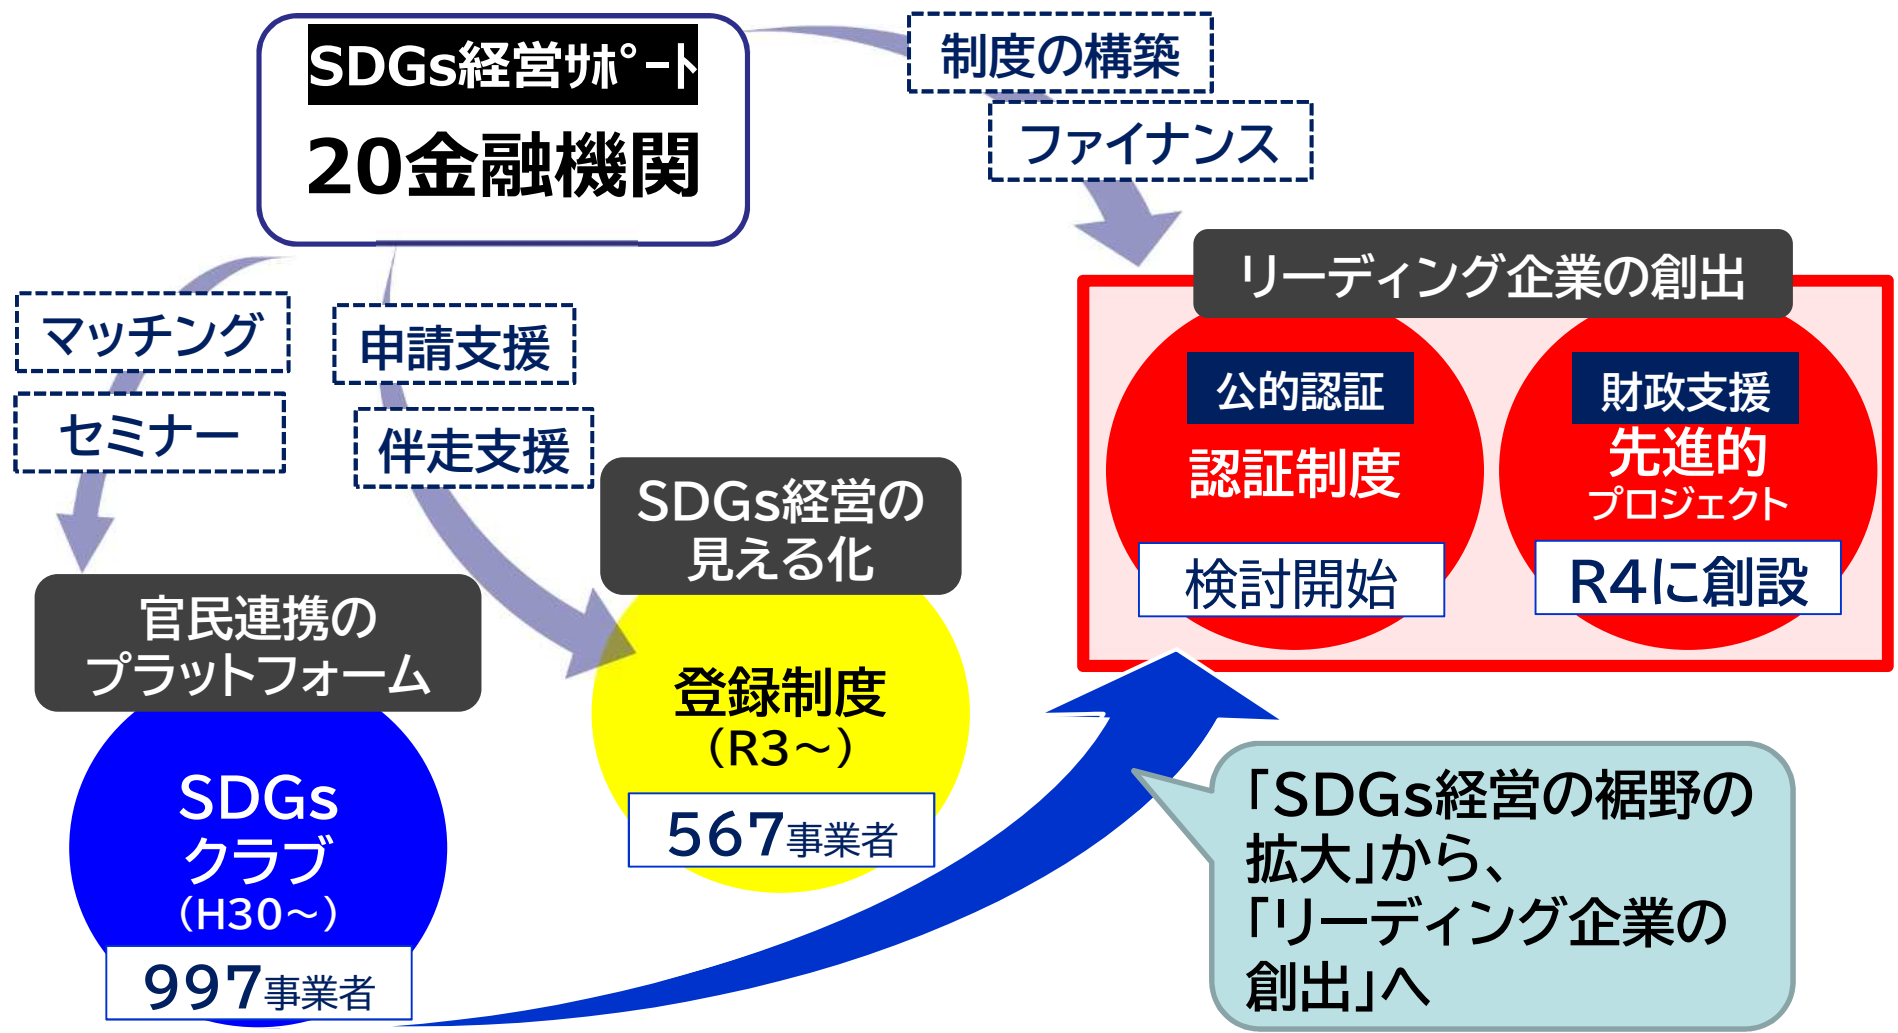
SDGs経営ｻﾎﾟｰﾄ
20金融機関

制度の構築

ファイナンス

リーディング企業の創出

マッチング

申請支援

セミナー

伴走支援

公的認証
認証制度
検討開始

財政支援
先進的
プロジェクト
R4に創設

SDGs経営の見える化

官民連携のプラットフォーム

登録制度
（R3～）
567事業者

SDGs
クラブ
（H30～）
997事業者

「SDGs経営の裾野の拡大」から、
「リーディング企業の創出」へ